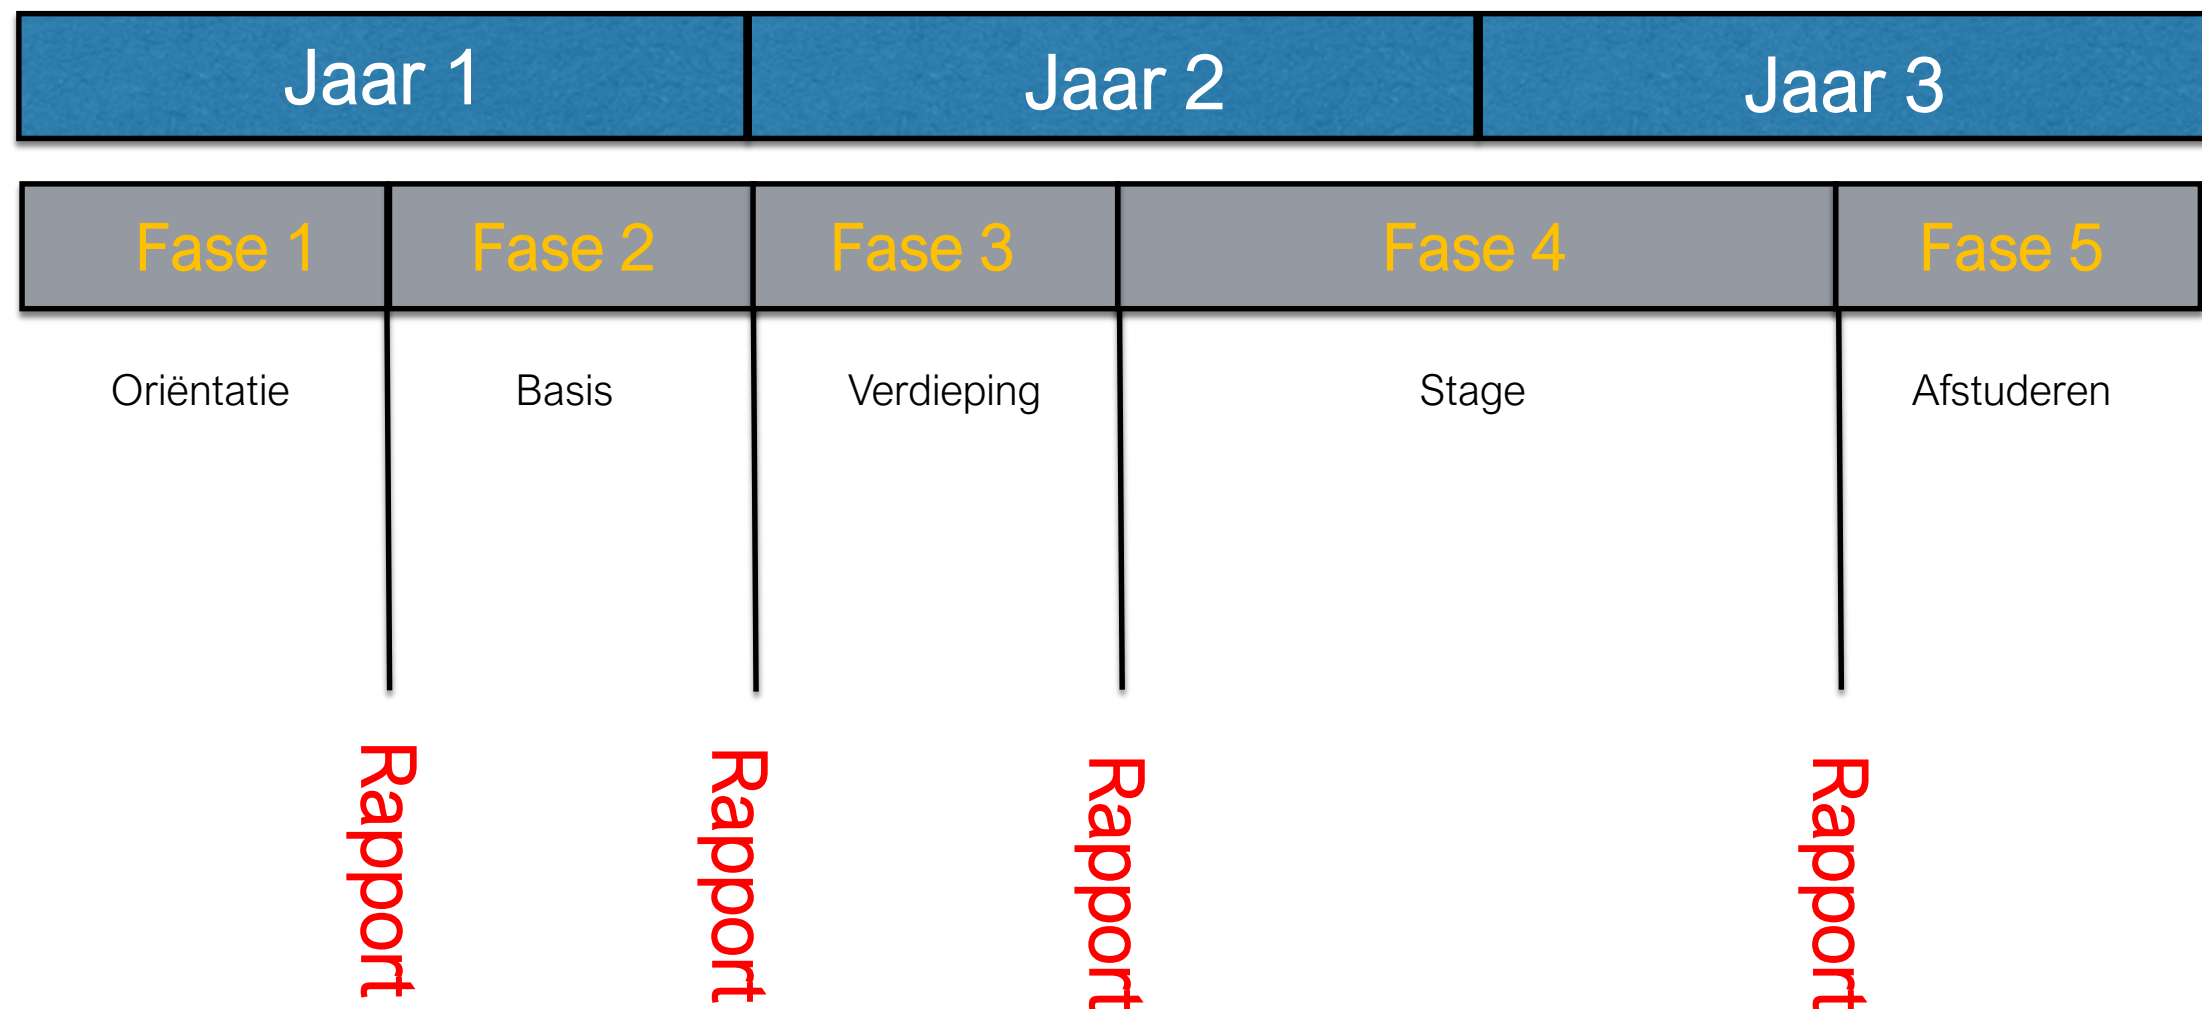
| Jaar 1 | Jaar 2 | Jaar 3 |
|---|---|---|

| Fase 1 | Fase 2 | Fase 3 | Fase 4 | Fase 5 |
|---|---|---|---|---|
| Oriëntatie | Basis | Verdieping | Stage | Afstuderen |

Rapport

Rapport

Rapport

Rapport